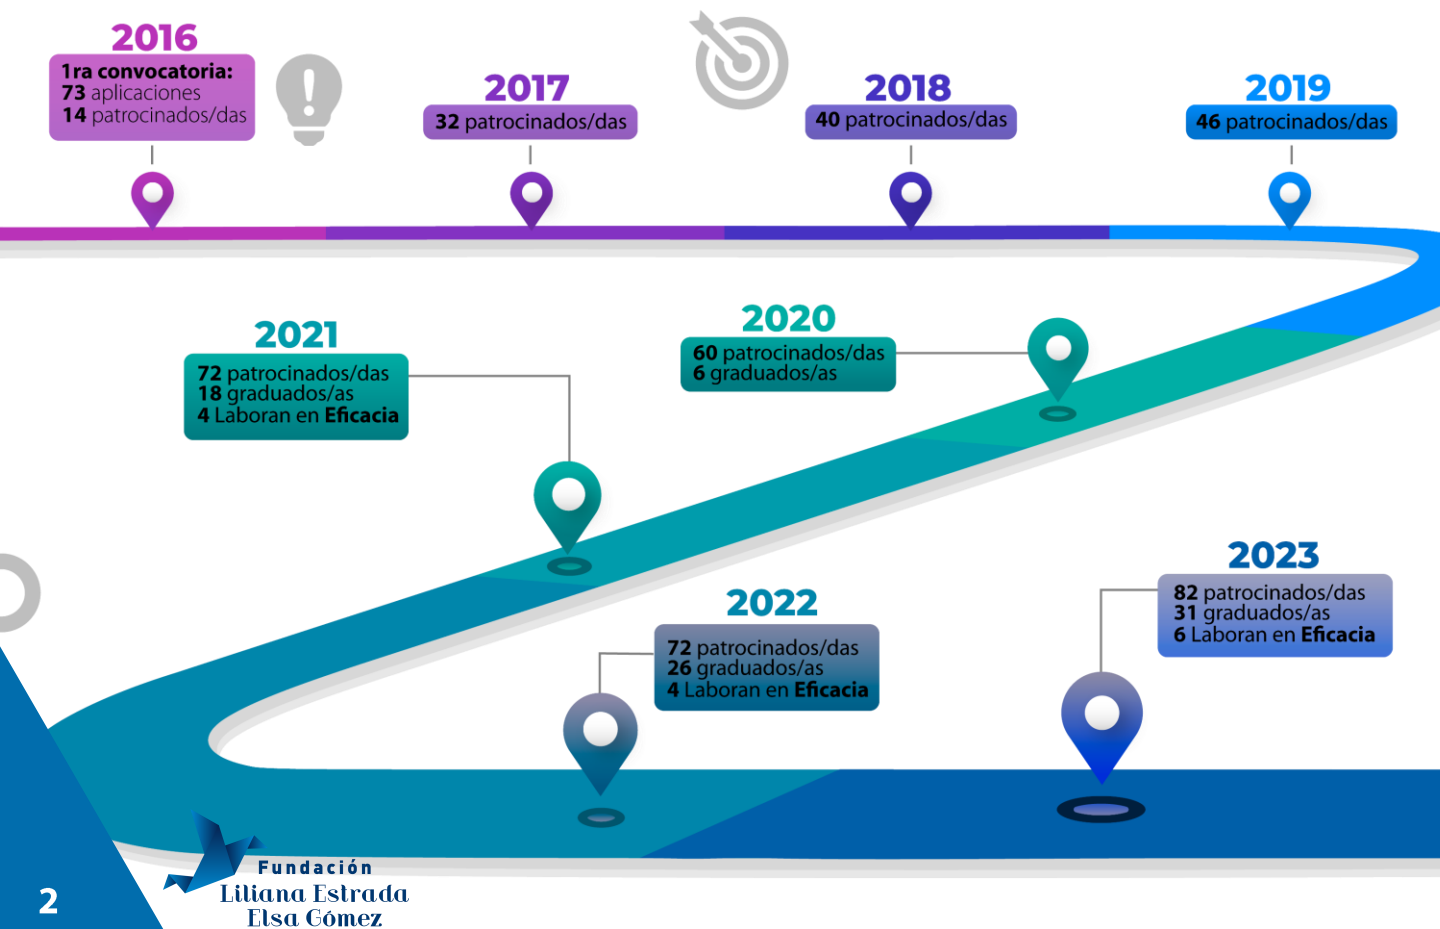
2016
1ra convocatoria:
73 aplicaciones
14 patrocinados/das

2017
32 patrocinados/das

2018
40 patrocinados/das

2019
46 patrocinados/das

2021
72 patrocinados/das
18 graduados/as
4 Laboran en Eficacia

2020
60 patrocinados/das
6 graduados/as

2023
82 patrocinados/das
31 graduados/as
6 Laboran en Eficacia

2022
72 patrocinados/das
26 graduados/as
4 Laboran en Eficacia

Fundación
Liliana Estrada
Elsa Gómez

2